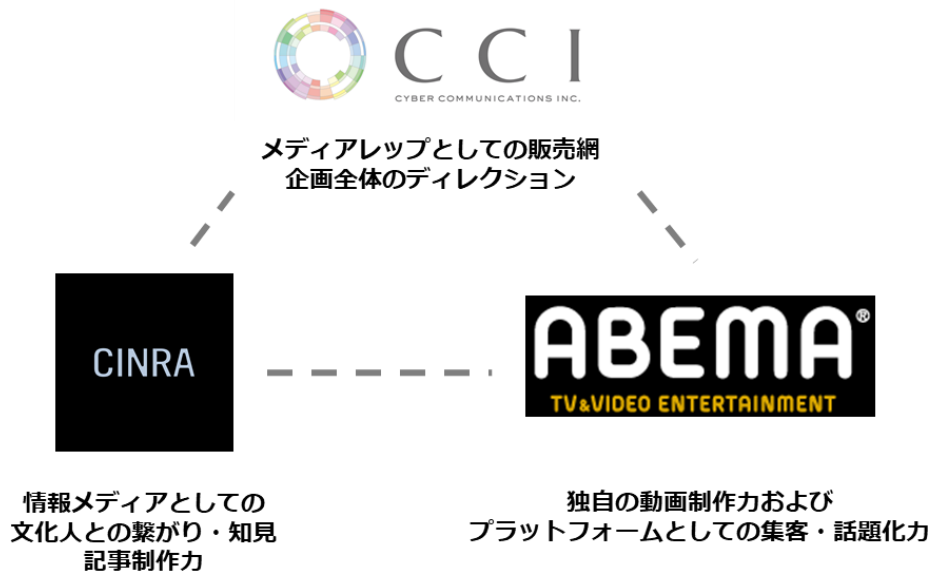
CCI
CYBER COMMUNICATIONS INC.

メディアレップとしての販売網
企画全体のディレクション

CINRA

ABEMA®
TV&VIDEO ENTERTAINMENT

情報メディアとしての
文化人との繋がり・知見
記事制作力

独自の動画制作力および
プラットフォームとしての集客・話題化力